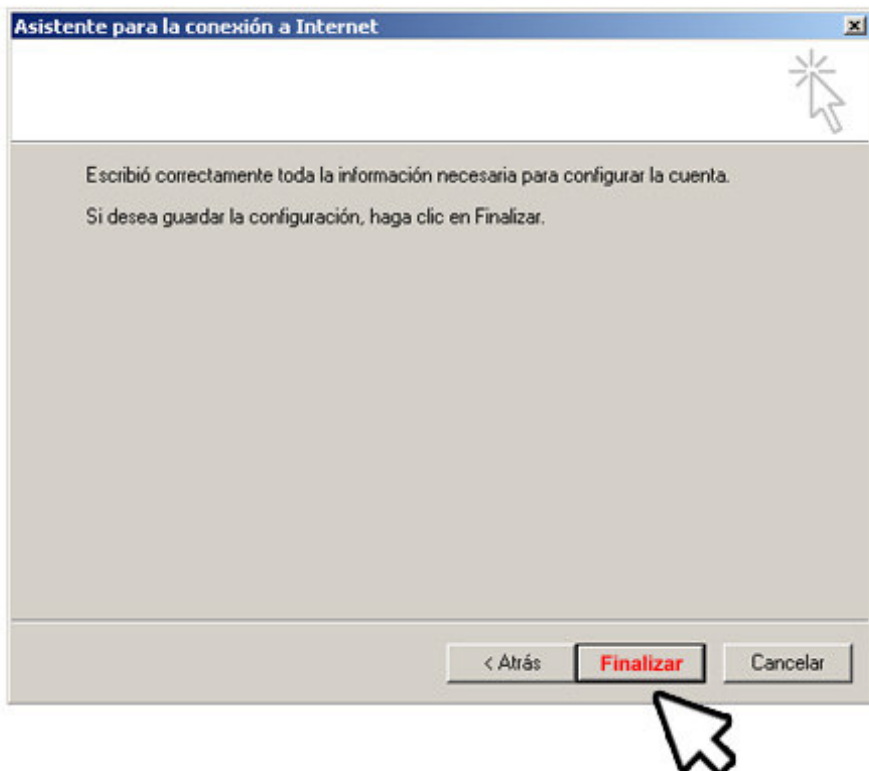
Asistente para la conexión a Internet

Escribió correctamente toda la información necesaria para configurar la cuenta.

Si desea guardar la configuración, haga clic en Finalizar.

< Atrás
Finalizar
Cancelar